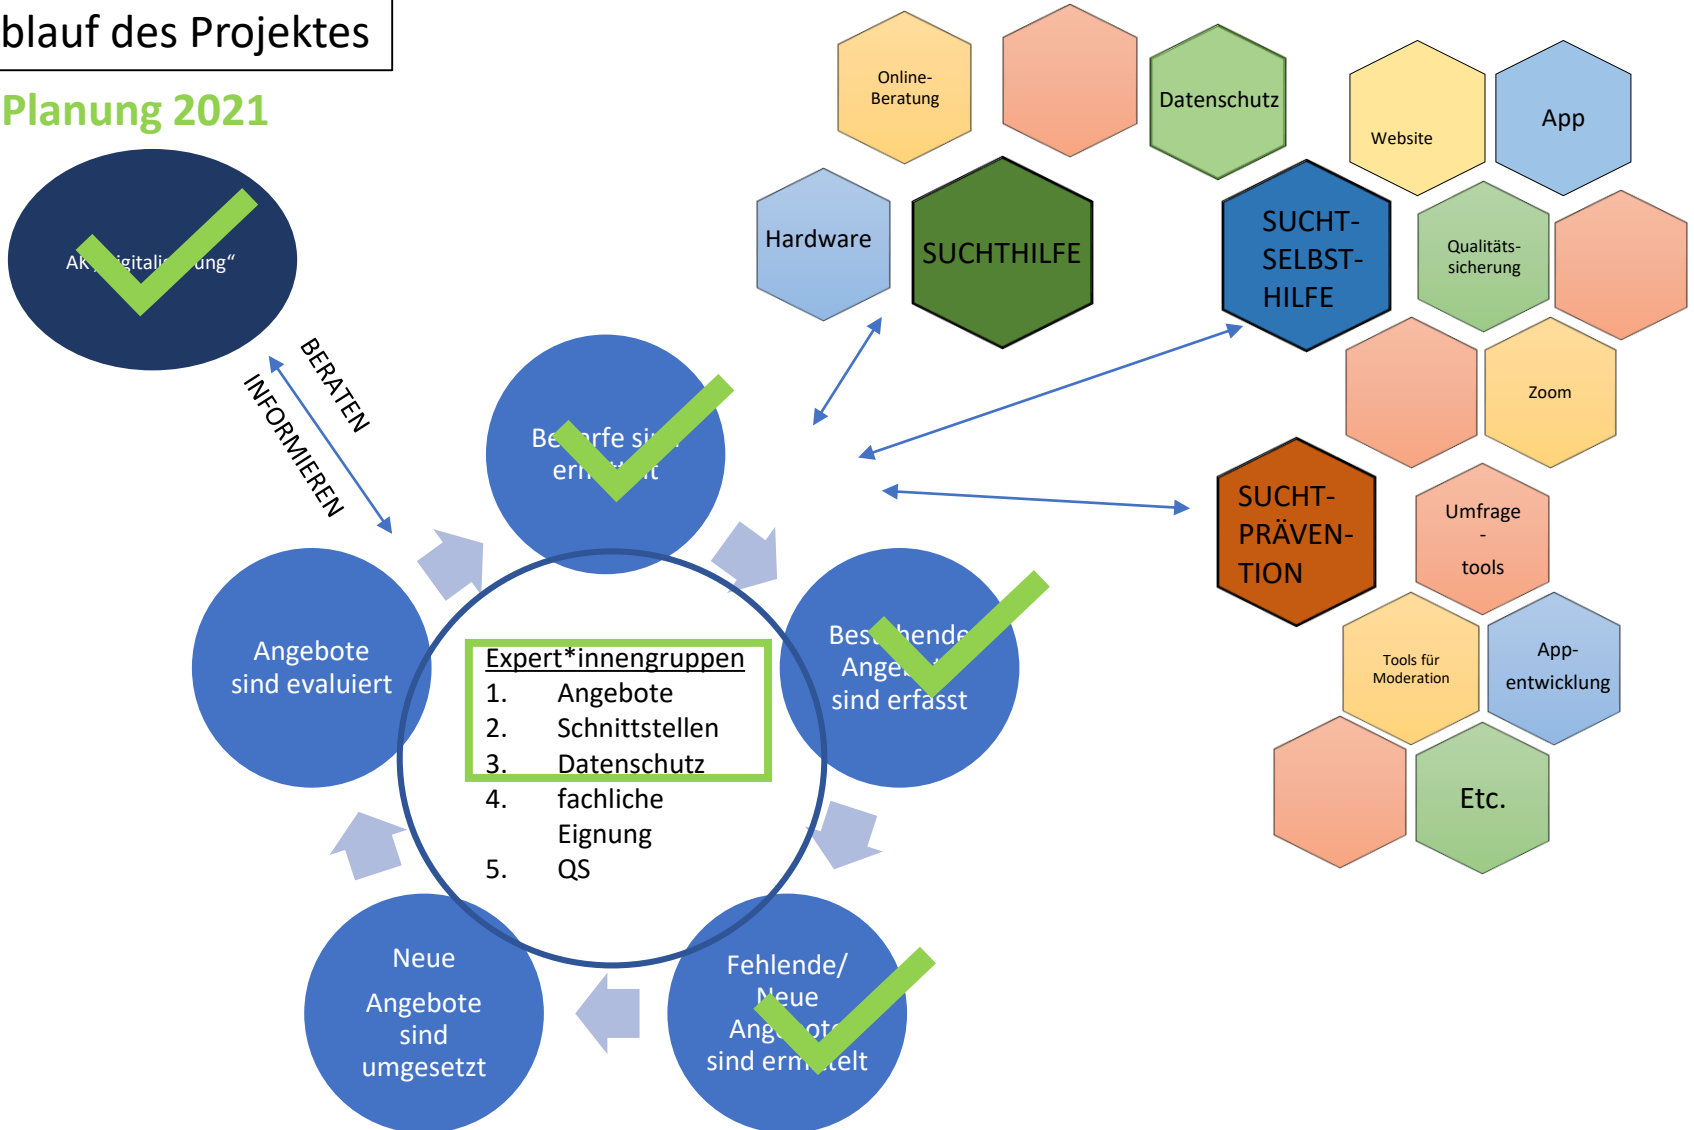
blauf des Projektes

Planung 2021

Ak „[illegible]igitali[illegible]ung“

BERATEN

INFORMIEREN

Be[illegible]rfe si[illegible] er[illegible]t

Bes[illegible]hende Ange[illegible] sind erfasst

Fehlende/ Neue Ang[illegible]ot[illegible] sind erm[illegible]telt

Neue Angebote sind umgesetzt

Angebote sind evaluiert

Expert*innengruppen
1. Angebote
2. Schnittstellen
3. Datenschutz
4. fachliche Eignung
5. QS

Online-Beratung

Datenschutz

Website

App

Hardware

SUCHTHILFE

SUCHT-SELBST-HILFE

Qualitäts-sicherung

Zoom

SUCHT-PRÄVEN-TION

Umfrage - tools

Tools für Moderation

App-entwicklung

Etc.